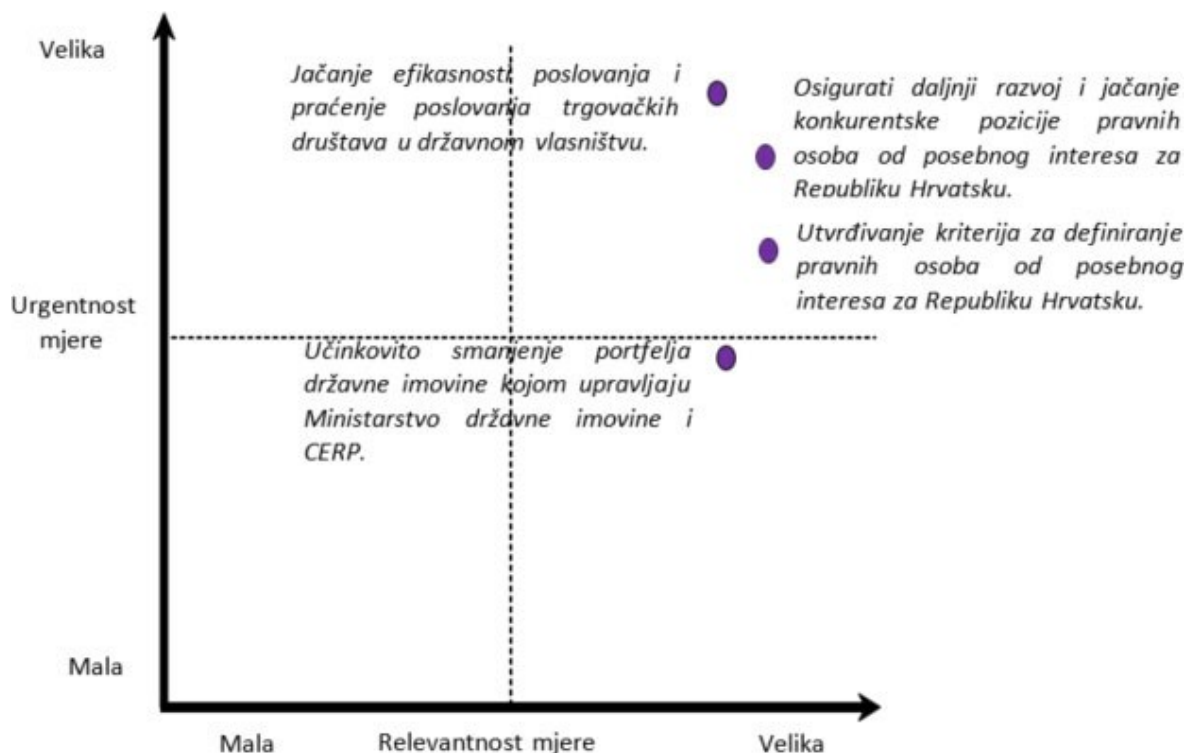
Velika

Jačanje efikasnosti poslovanja i praćenje poslovanja trgovačkih društava u državnom vlasništvu.

Osigurati daljnji razvoj i jačanje konkurentske pozicije pravnih osoba od posebnog interesa za Republiku Hrvatsku.

Utvrđivanje kriterija za definiranje pravnih osoba od posebnog interesa za Republiku Hrvatsku.

Urgentnost mjere

Učinkovito smanjenje portfelja državne imovine kojom upravljaju Ministarstvo državne imovine i CERP.

Mala

Mala

Relevantnost mjere

Velika